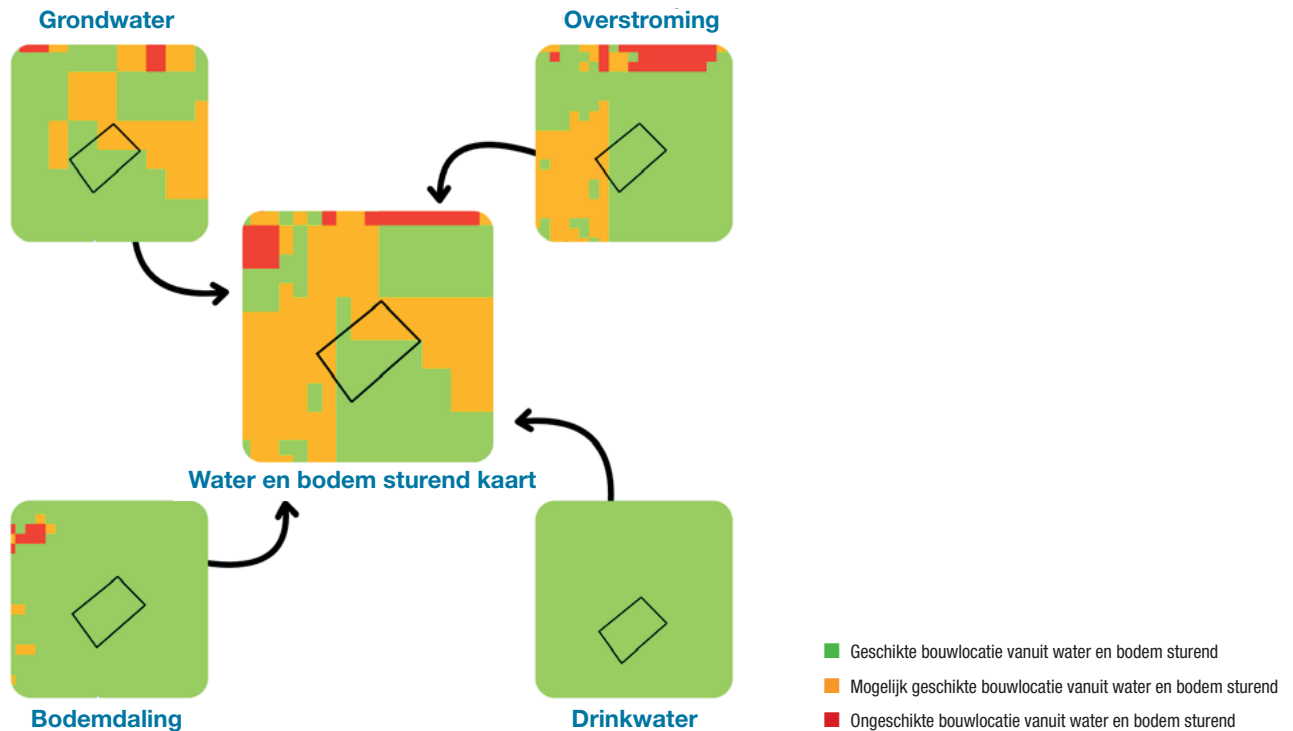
Grondwater

Overstroming

Water en bodem sturend kaart

Bodemdaling

Drinkwater

Geschikte bouwlocatie vanuit water en bodem sturend

Mogelijk geschikte bouwlocatie vanuit water en bodem sturend

Ongeschikte bouwlocatie vanuit water en bodem sturend